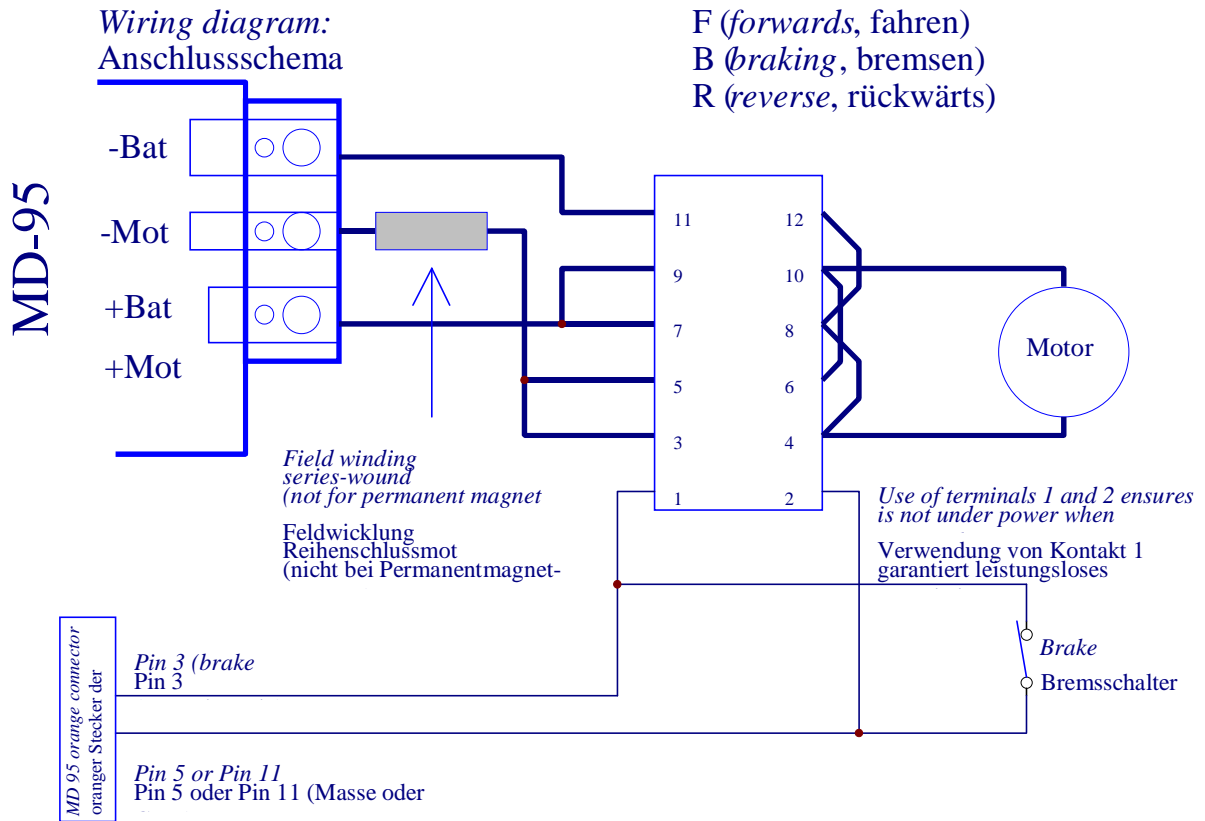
Wiring diagram:
Anschlussschema

F (forwards, fahren)
B (braking, bremsen)
R (reverse, rückwärts)

MD-95

-Bat
-Mot
+Bat
+Mot

11
12
9
10
7
8
5
6
3
4
1
2

Motor

Field winding series-wound (not for permanent magnet

Feldwicklung Reihenschlussmot (nicht bei Permanentmagnet-

Use of terminals 1 and 2 ensures is not under power when

Verwendung von Kontakt 1 garantiert leistungsloses

Brake
Bremsschalter

MD 95 orange connector
oranger Stecker der

Pin 3 (brake
Pin 3

Pin 5 or Pin 11
Pin 5 oder Pin 11 (Masse oder